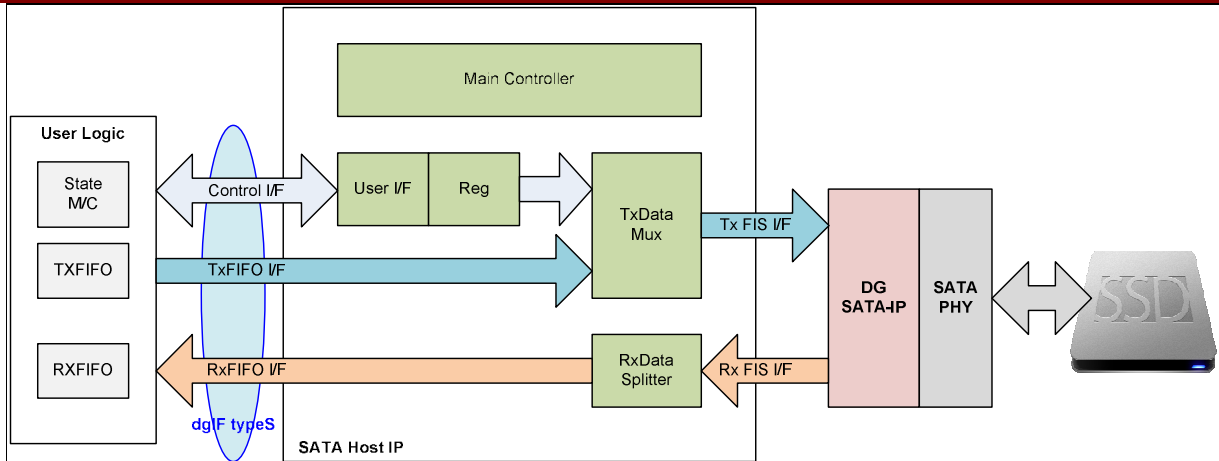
Main Controller

User Logic

State M/C

TXFIFO

RXFIFO

Control I/F

TxFIFO I/F

RxFIFO I/F

dgIF typeS

User I/F

Reg

TxData Mux

RxData Splitter

Tx FIS I/F

Rx FIS I/F

SATA Host IP

DG SATA-IP

SATA PHY

SSD